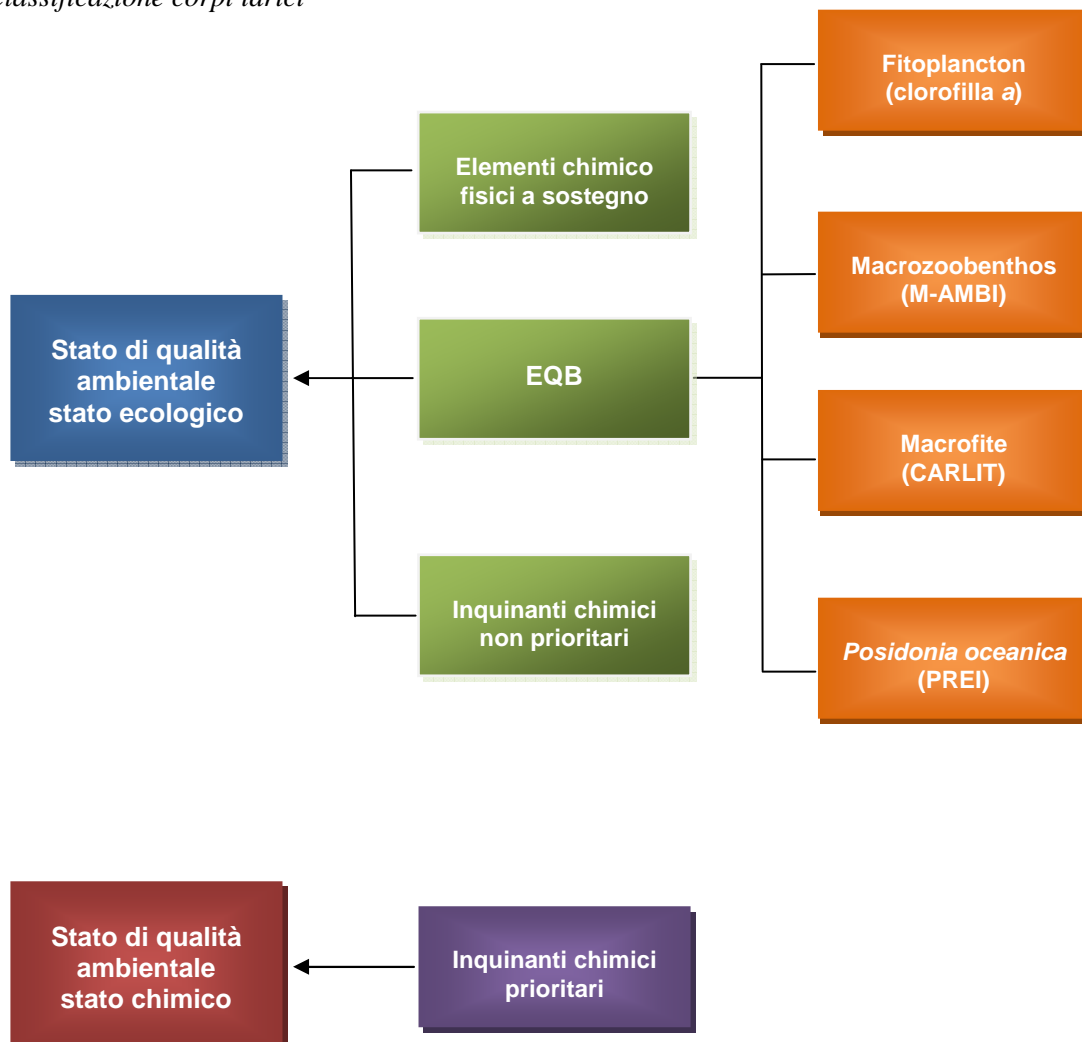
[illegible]lassificazione corpi idrici

Fitoplancton (clorofilla a)

Elementi chimico fisici a sostegno

Macrozoobenthos (M-AMBI)

Stato di qualità ambientale stato ecologico

EQB

Macrofite (CARLIT)

Inquinanti chimici non prioritari

Posidonia oceanica (PREI)

Stato di qualità ambientale stato chimico

Inquinanti chimici prioritari